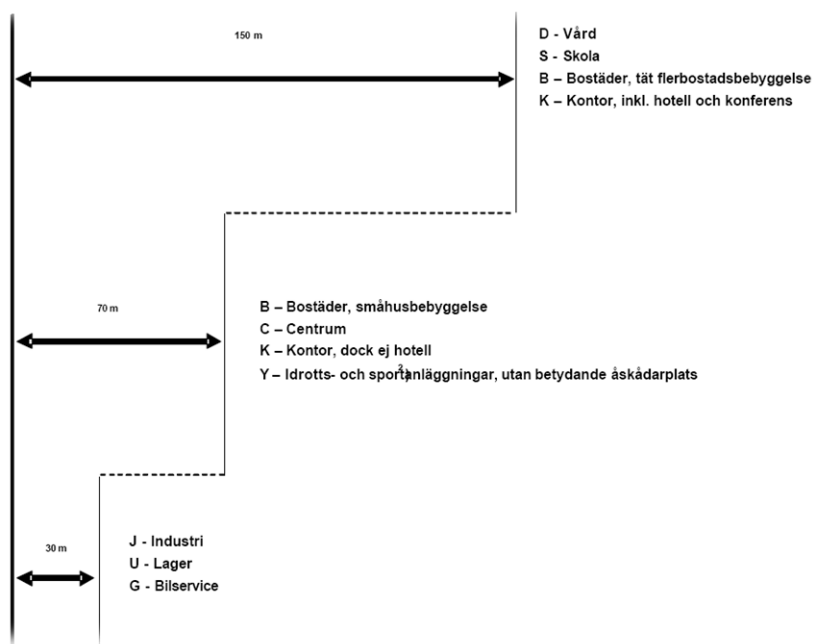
150 m

D - Vård
S - Skola
B – Bostäder, tät flerbostadsbebyggelse
K – Kontor, inkl. hotell och konferens

70 m

B – Bostäder, småhusbebyggelse
C – Centrum
K – Kontor, dock ej hotell
Y – Idrotts- och sportanläggningar, utan betydande åskådarplats

30 m

J - Industri
U - Lager
G - Bilservice